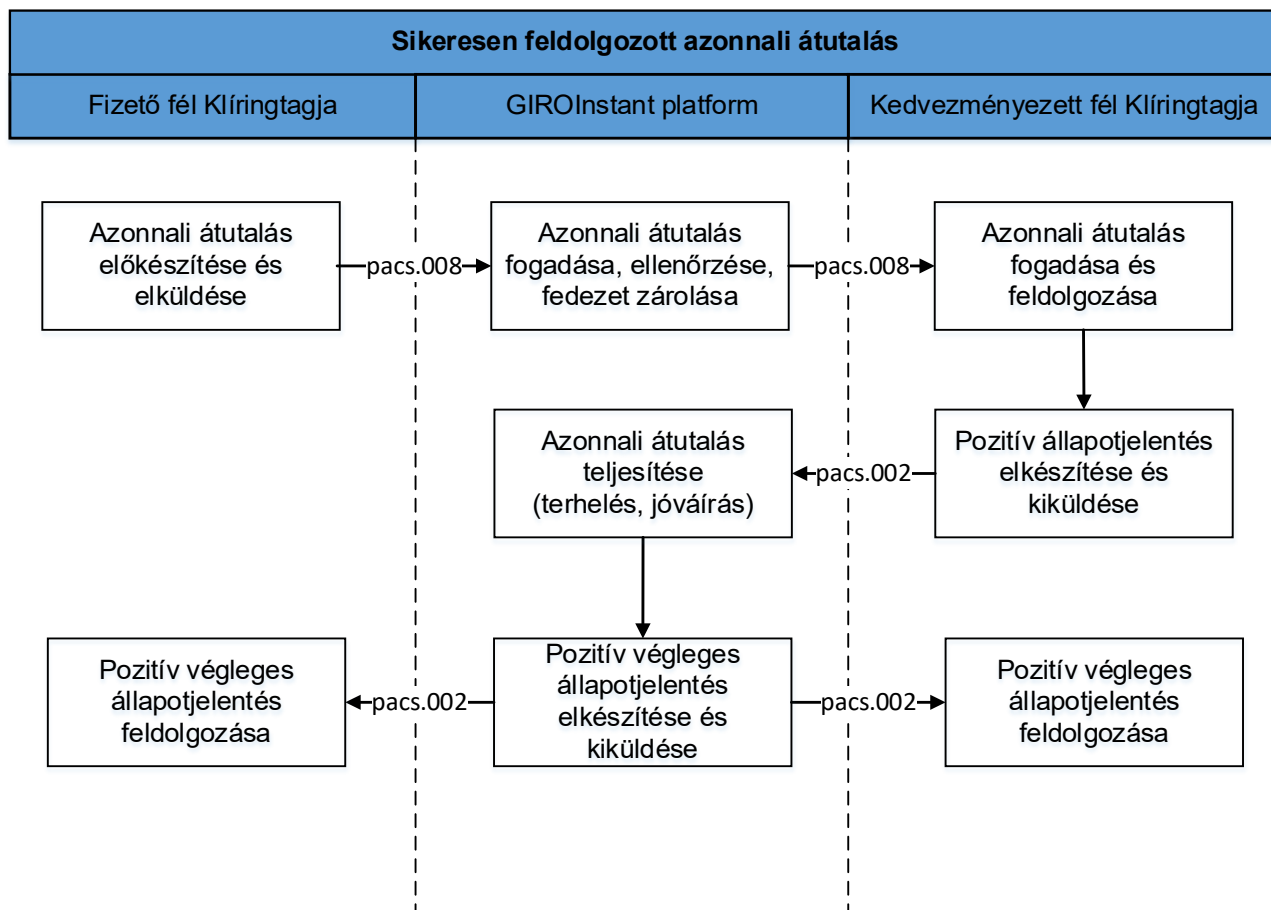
Sikeresen feldolgozott azonnali átutalás

Fizető fél Klíringtagja

GIROInstant platform

Kedvezményezett fél Klíringtagja

Azonnali átutalás előkészítése és elküldése

pacs.008

Azonnali átutalás fogadása, ellenőrzése, fedezet zárolása

pacs.008

Azonnali átutalás fogadása és feldolgozása

Azonnali átutalás teljesítése (terhelés, jóváírás)

pacs.002

Pozitív állapotjelentés elkészítése és kiküldése

Pozitív végleges állapotjelentés feldolgozása

pacs.002

Pozitív végleges állapotjelentés elkészítése és kiküldése

pacs.002

Pozitív végleges állapotjelentés feldolgozása